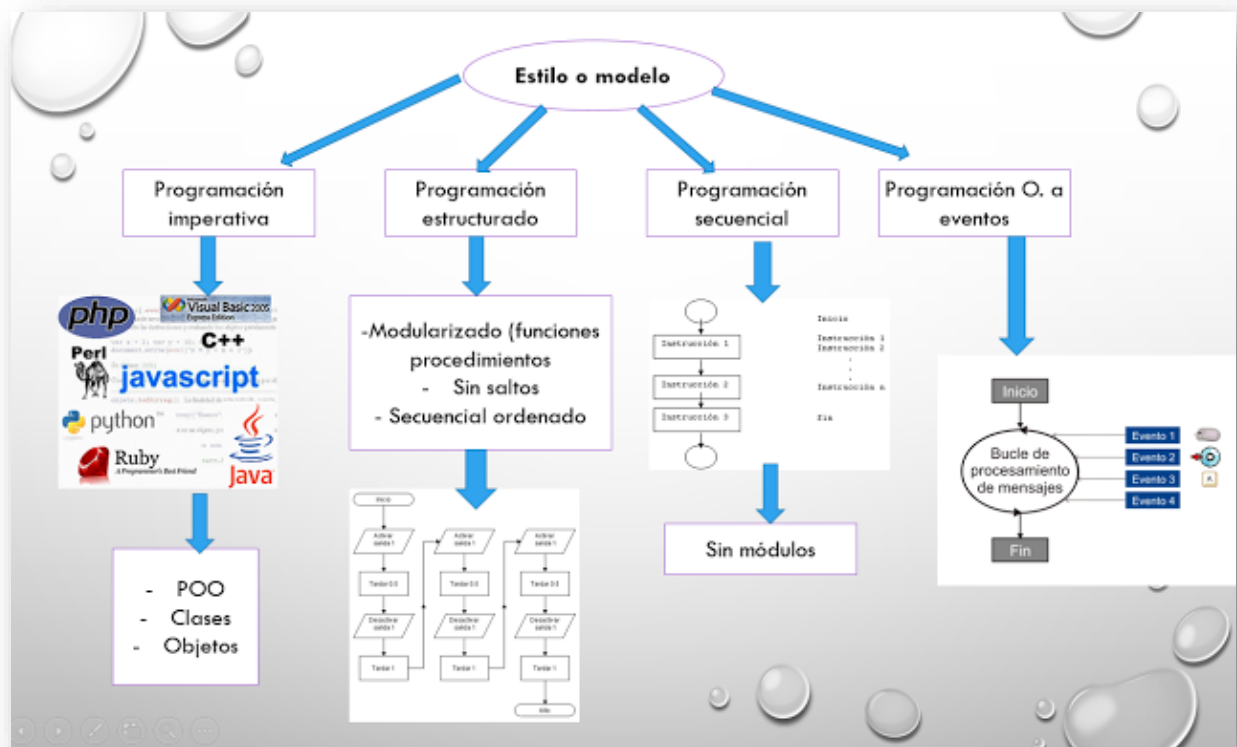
Estilo o modelo

Programación imperativa

php
Visual Basic 2005 Express Edition
C++
Perl
javascript
python
Ruby
A Programmer's Best Friend
Java

- POO
- Clases
- Objetos

Programación estructurado

-Modularizado (funciones procedimientos
- Sin saltos
- Secuencial ordenado

Inicio
Activar salida 1
Tardar 0.5
Desactivar salida 1
Tardar 1
Activar salida 1
Tardar 0.5
Desactivar salida 1
Tardar 1
Activar salida 1
Tardar 0.5
Desactivar salida 1
Tardar 1
Alto

Programación secuencial

Instrucción 1
Instrucción 2
Instrucción 3

Inicio
Instrucción 1
Instrucción 2
.
.
.
Instrucción n
fin

Sin módulos

Programación O. a eventos

Inicio
Bucle de procesamiento de mensajes
Evento 1
Evento 2
Evento 3
Evento 4
Fin